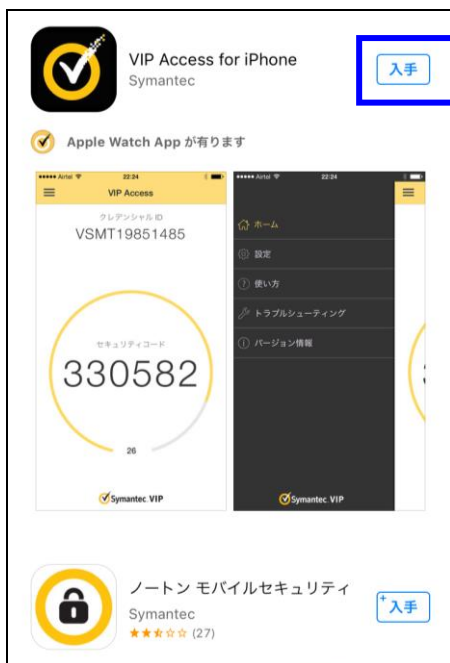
VIP Access for iPhone
Symantec

入手

Apple Watch App が有ります

Airtel 22:24
VIP Access
クレデンシャル ID
VSMT19851485
セキュリティコード
330582
26
Symantec VIP

Airtel 22:24
ホーム
設定
使い方
トラブルシューティング
バージョン情報
Symantec VIP

ノートン モバイルセキュリティ
Symantec
(27)

入手